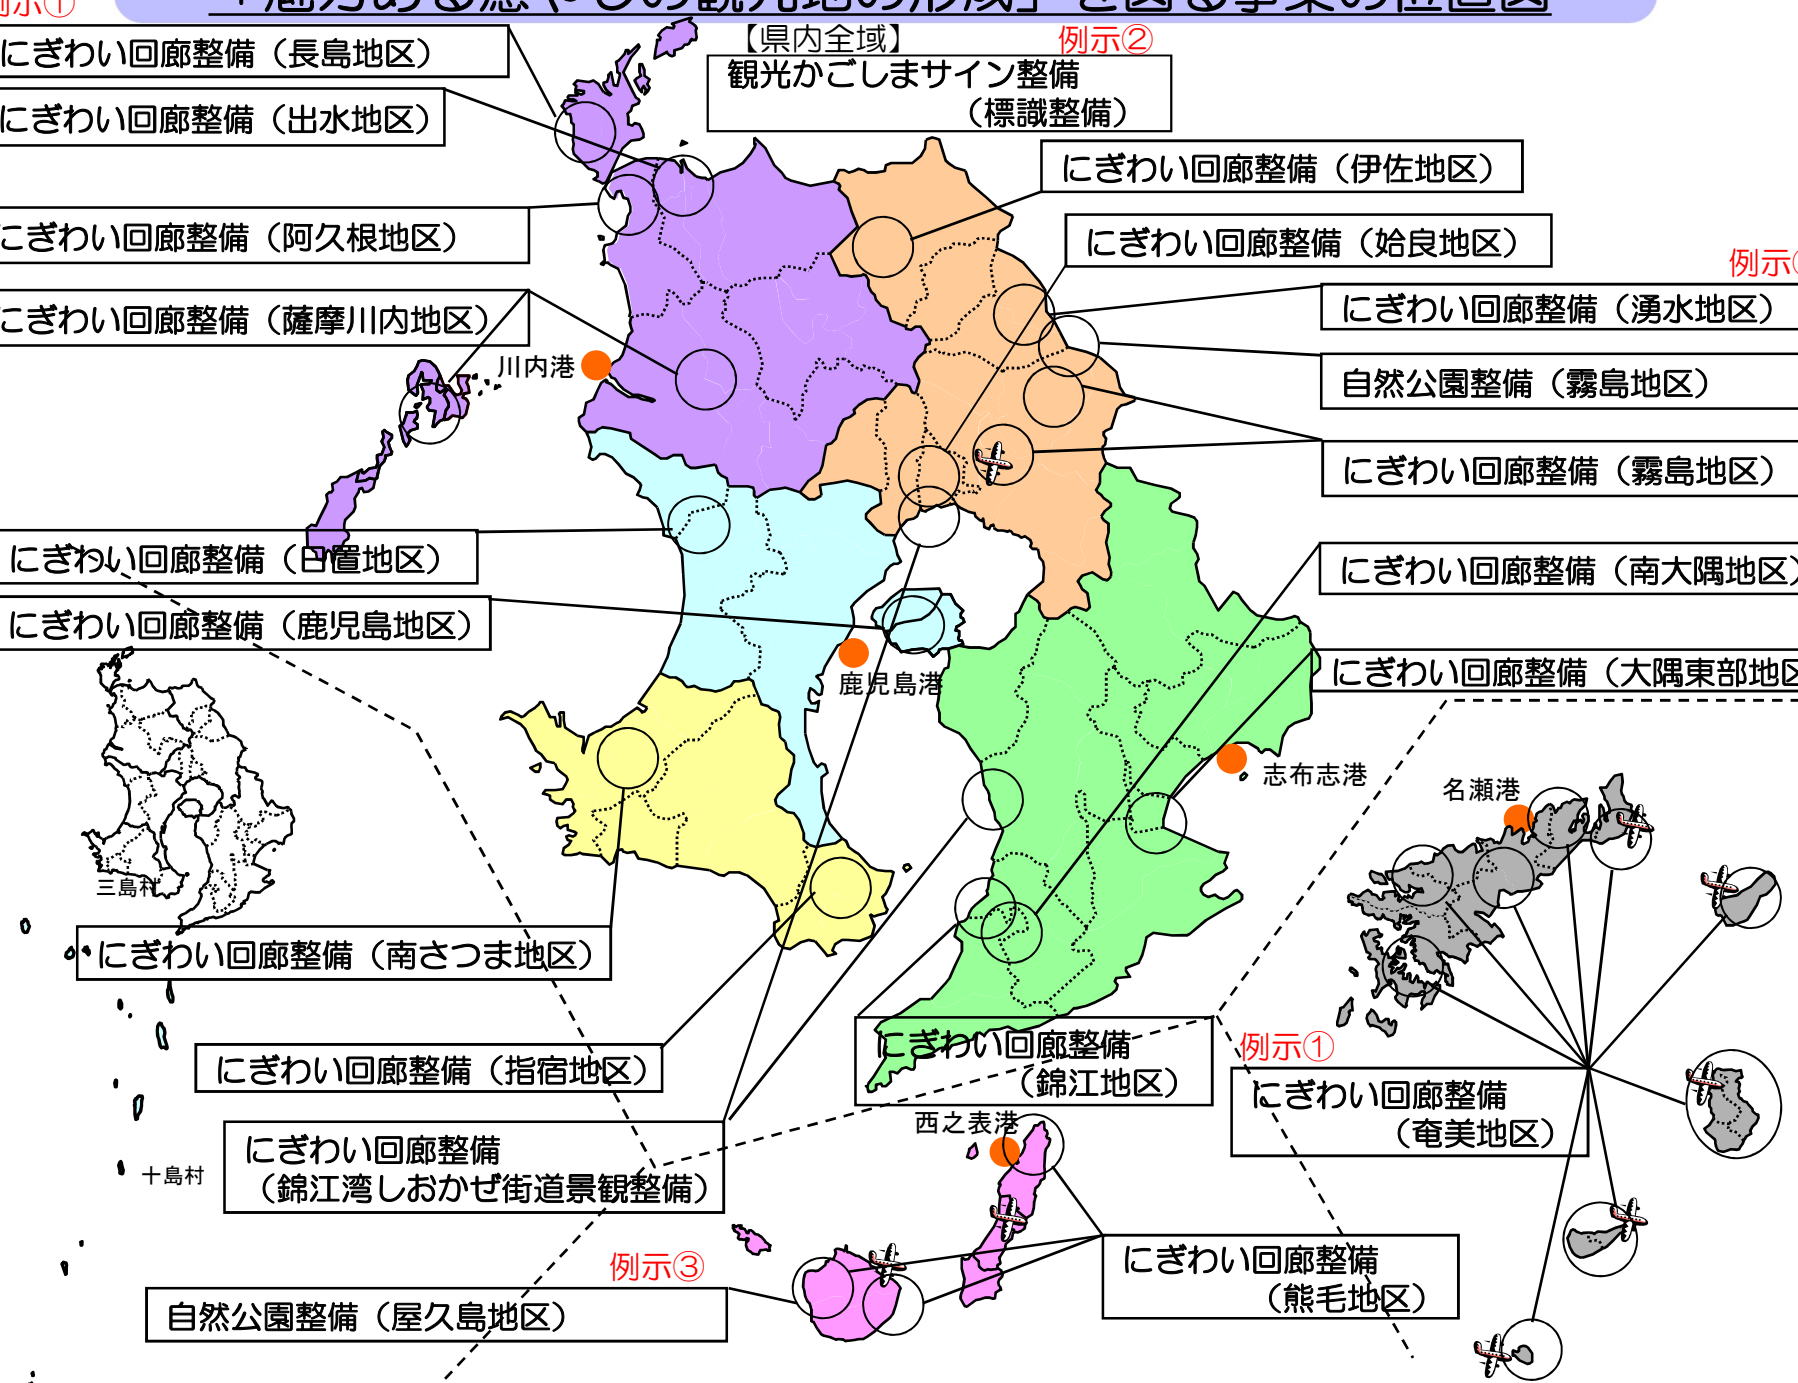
例示①

にぎわい回廊整備（長島地区）

にぎわい回廊整備（出水地区）

【県内全域】

例示②

観光かごしまサイン整備（標識整備）

にぎわい回廊整備（伊佐地区）

こぎわい回廊整備（阿久根地区）

にぎわい回廊整備（姶良地区）

例示

にぎわい回廊整備（湧水地区）

こぎわい回廊整備（薩摩川内地区）

川内港

自然公園整備（霧島地区）

にぎわい回廊整備（霧島地区）

にぎわい回廊整備（日置地区）

にぎわい回廊整備（南大隅地区）

にぎわい回廊整備（鹿児島地区）

鹿児島港

にぎわい回廊整備（大隅東部地区

志布志港

名瀬港

三島村

にぎわい回廊整備（南さつま地区）

にぎわい回廊整備（指宿地区）

にぎわい回廊整備（錦江地区）

例示①

にぎわい回廊整備（奄美地区）

西之表港

にぎわい回廊整備（錦江湾しおかぜ街道景観整備）

十島村

例示③

にぎわい回廊整備（熊毛地区）

自然公園整備（屋久島地区）